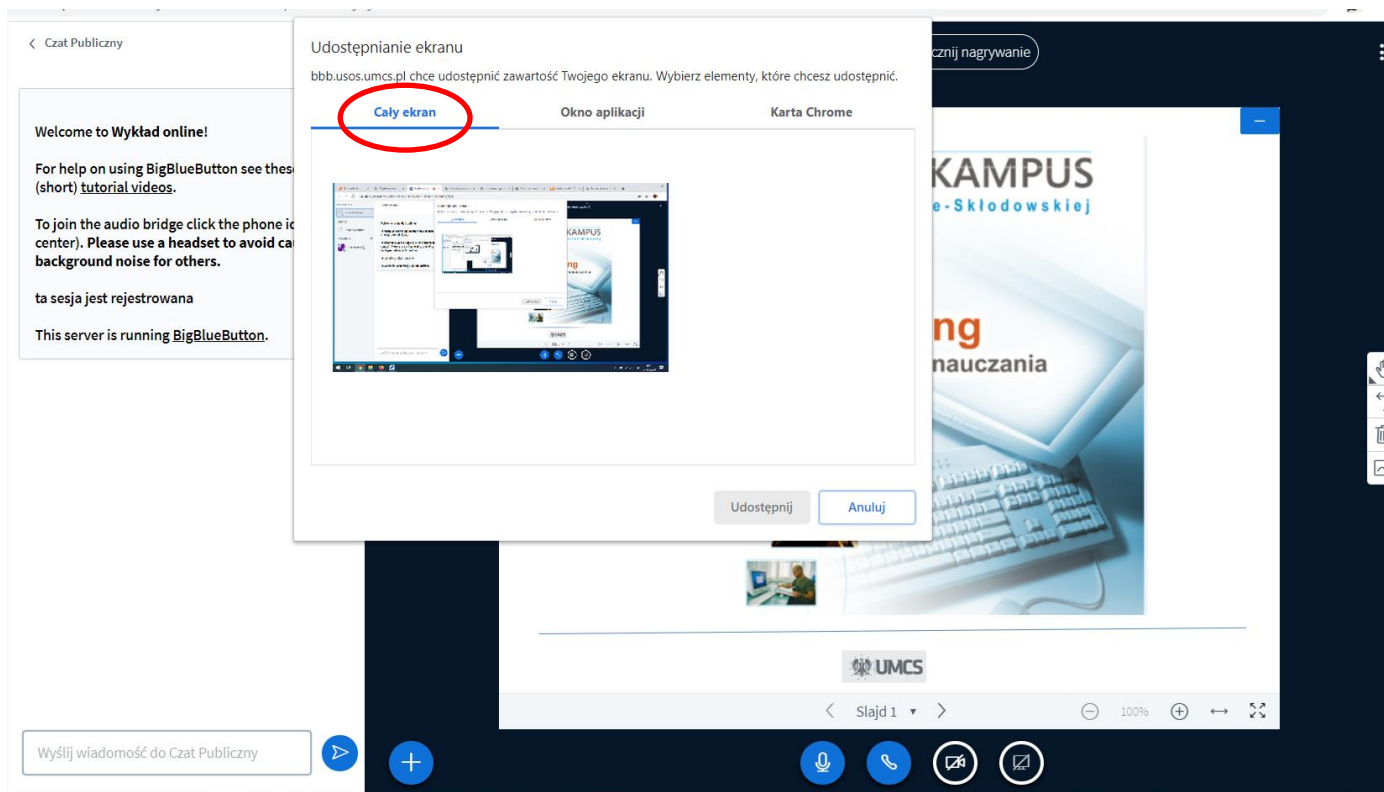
< Czat Publiczny

Welcome to Wykład online!

For help on using BigBlueButton see these (short) tutorial videos.

To join the audio bridge click the phone ic center). Please use a headset to avoid ca background noise for others.

ta sesja jest rejestrowana

This server is running BigBlueButton.

Wyślij wiadomość do Czat Publiczny

Udostępnianie ekranu

bbb.usos.umcs.pl chce udostępnić zawartość Twojego ekranu. Wybierz elementy, które chcesz udostępnić.

Cały ekran | Okno aplikacji | Karta Chrome

Udostępnij | Anuluj

cznij nagrywanie

KAMPUS

e-Skłodowskiej

ng

nauczania

UMCS

Slajd 1

100%